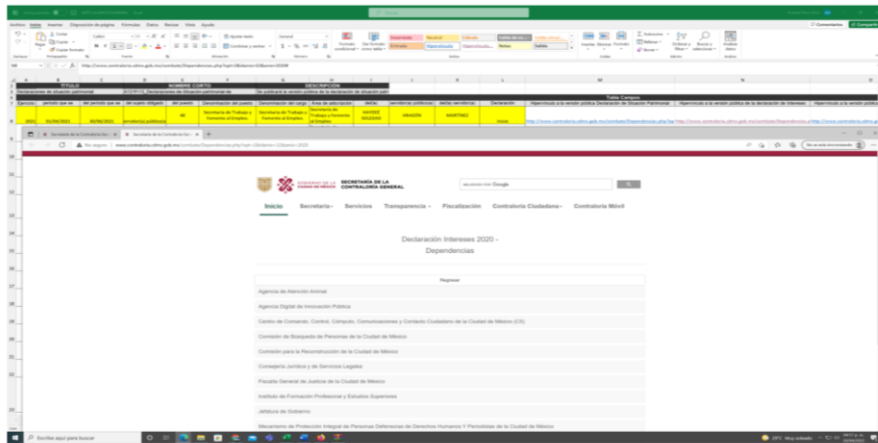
Archivo Inicio Insertar Disposición de página Fórmulas Datos Revisar Vista Ayuda

Comentarios Compartir

TÍTULO
NOMBRE CORTO
DESCRIPCIÓN
Declaraciones de situación patrimonial
Se publicará la versión pública de la declaración de situación patrimonial

Tabla Campos

Ejercicio
Secretaría de Trabajo y Fomento al Empleo
Secretaría de Trabajo y Fomento al Empleo
Secretaría de Trabajo y Fomento al Empleo
Hipervínculo a la versión pública Declaración de Situación Patrimonial
Hipervínculo a la versión pública de la declaración de Intereses

Secretaría de la Contraloría General
No seguro | www.contraloria.cdmx.gob.mx/combate/Dependencias.php

SECRETARÍA DE LA CONTRALORÍA GENERAL
GOBIERNO DE LA CIUDAD DE MÉXICO

Inicio Secretaría Servicios Transparencia Fiscalización Contraloría Ciudadana Contraloría Móvil

Declaración Intereses 2020 - Dependencias

Regresar

Agencia de Atención Animal

Agencia Digital de Innovación Pública

Centro de Comando, Control, Cómputo, Comunicaciones y Contacto Ciudadano de la Ciudad de México (C5)

Comisión de Búsqueda de Personas de la Ciudad de México

Comisión para la Reconstrucción de la Ciudad de México

Consejería Jurídica y de Servicios Legales

Fiscalía General de Justicia de la Ciudad de México

Instituto de Formación Profesional y Estudios Superiores

Jefatura de Gobierno

Mecanismo de Protección Integral de Personas Defensoras de Derechos Humanos y Periodistas de la Ciudad de México

Escribe aquí para buscar